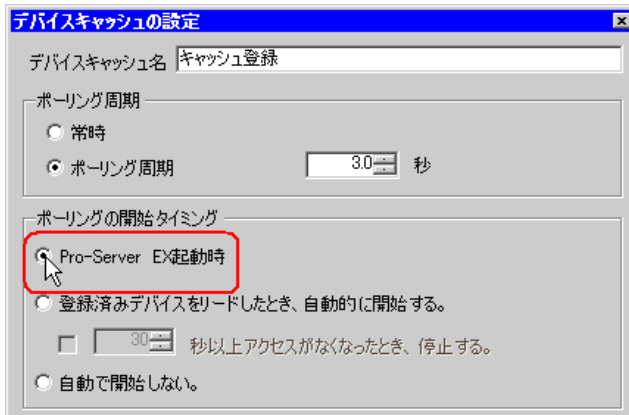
デバイスキャッシュの設定

デバイスキャッシュ名 キャッシュ登録

ポーリング周期

常時

ポーリング周期 3.0 秒

ポーリングの開始タイミング

Pro-Server EX起動時

登録済みデバイスをリードしたとき、自動的に開始する。

30 秒以上アクセスがなくなったとき、停止する。

自動で開始しない。